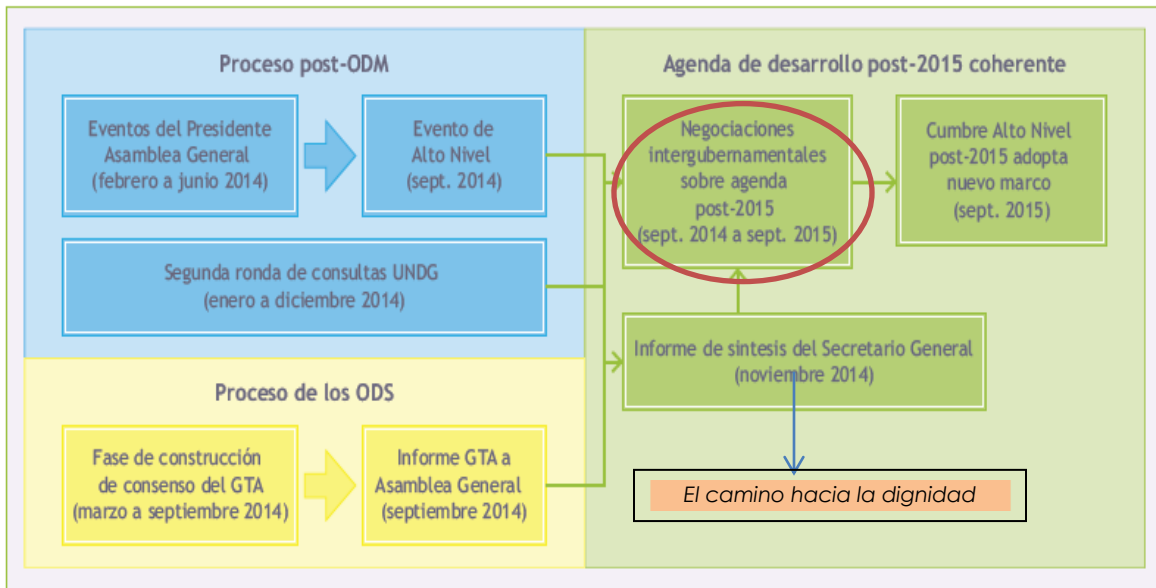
Proceso post-ODM

Eventos del Presidente Asamblea General (febrero a junio 2014)

Evento de Alto Nivel (sept. 2014)

Segunda ronda de consultas UNDG (enero a diciembre 2014)

Proceso de los ODS

Fase de construcción de consenso del GTA (marzo a septiembre 2014)

Informe GTA a Asamblea General (septiembre 2014)

Agenda de desarrollo post-2015 coherente

Negociaciones intergubernamentales sobre agenda post-2015 (sept. 2014 a sept. 2015)

Cumbre Alto Nivel post-2015 adopta nuevo marco (sept. 2015)

Informe de sintesis del Secretario General (noviembre 2014)

El camino hacia la dignidad